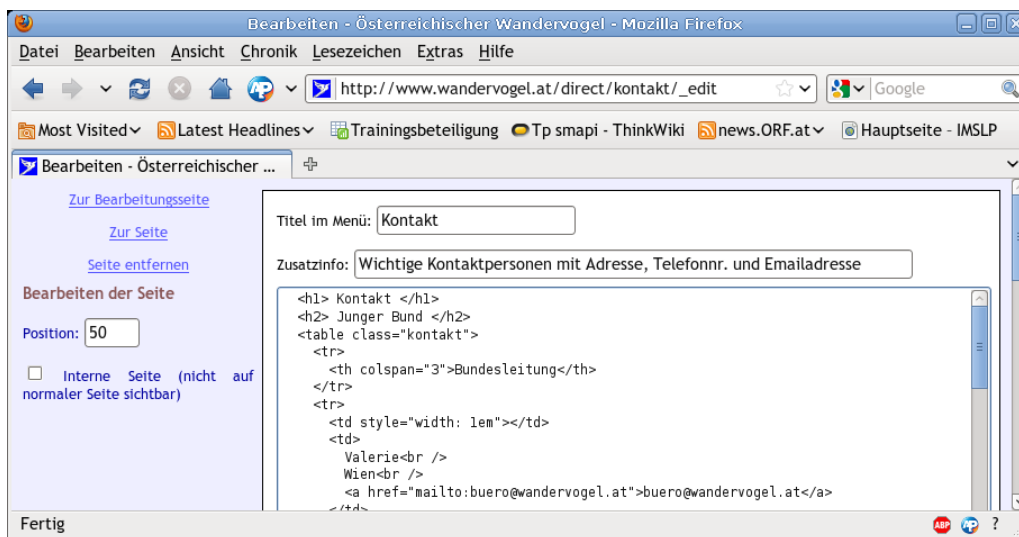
Bearbeiten - Österreichischer Wandervogel - Mozilla Firefox

Datei Bearbeiten Ansicht Chronik Lesezeichen Extras Hilfe

http://www.wandervogel.at/direct/kontakt/_edit

Google

Most Visited Latest Headlines Trainingsbeteiligung Tp smapi - ThinkWiki news.ORF.at Hauptseite - IMSLP

Bearbeiten - Österreichischer ...

Zur Bearbeitungsseite

Zur Seite

Seite entfernen

Bearbeiten der Seite

Position: 50

Interne Seite (nicht auf normaler Seite sichtbar)

Titel im Menü: Kontakt

Zusatzinfo: Wichtige Kontaktpersonen mit Adresse, Telefonnr. und Emailadresse

<h1> Kontakt </h1>
<h2> Junger Bund </h2>
<table class="kontakt">
<tr>
<th colspan="3">Bundesleitung</th>
</tr>
<tr>
<td style="width: 1em"></td>
<td>
Valerie<br />
Wien<br />
<a href="mailto:buero@wandervogel.at">buero@wandervogel.at</a>
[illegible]

Fertig

ABP ?